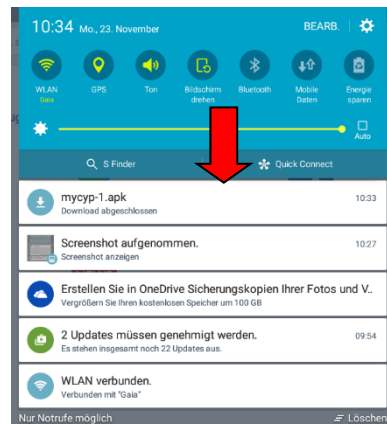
10:34 Mo., 23. November

BEARB.

WLAN
Gaia

GPS

Ton

Bildschirm drehen

Bluetooth

Mobile Daten

Energie sparen

Auto

S Finder

Quick Connect

mycyp-1.apk
Download abgeschlossen
10:33

Screenshot aufgenommen.
Screenshot anzeigen
10:27

Erstellen Sie in OneDrive Sicherungskopien Ihrer Fotos und V..
Vergrößern Sie Ihren kostenlosen Speicher um 100 GB

2 Updates müssen genehmigt werden.
Es stehen insgesamt noch 22 Updates aus.
09:54

WLAN verbunden.
Verbunden mit "Gaia"

Nur Notrufe möglich

Löschen